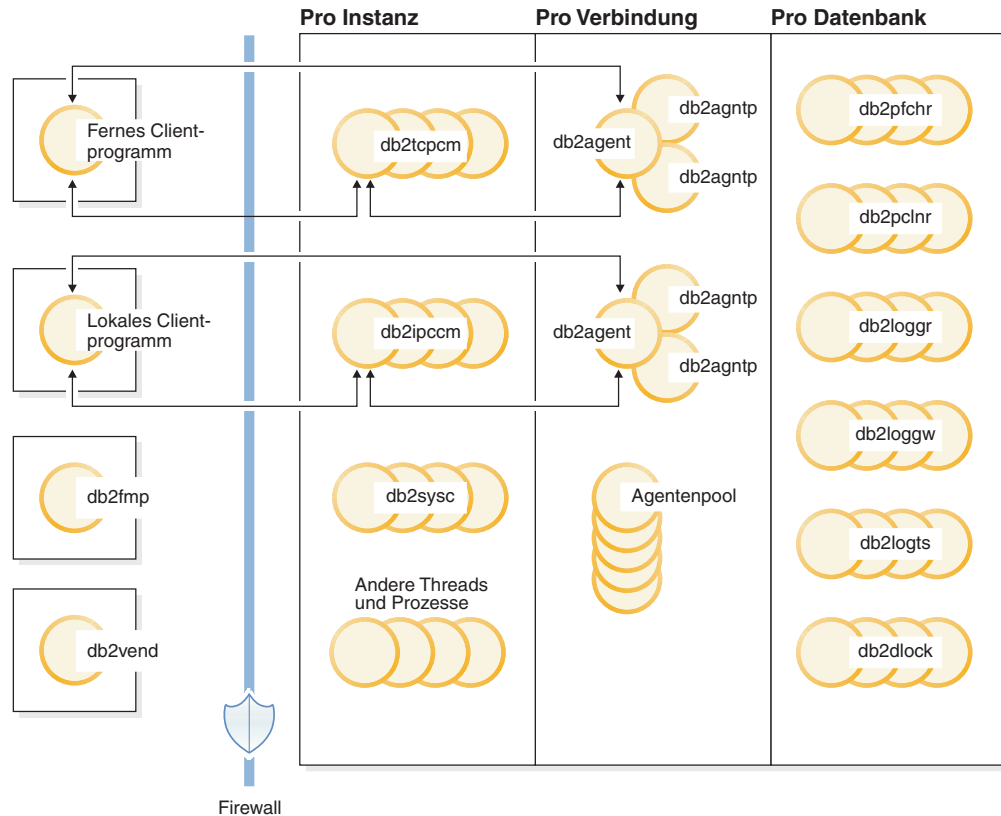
Pro Instanz

Pro Verbindung

Pro Datenbank

Fernes Clientprogramm

db2tcpcm

db2agent

db2agntp

db2agntp

db2pfchr

db2pclnr

Lokales Clientprogramm

db2ipccm

db2agent

db2agntp

db2agntp

db2loggr

db2loggw

db2fmp

db2sysc

Agentenpool

db2logts

Andere Threads und Prozesse

db2vend

db2dlock

Firewall